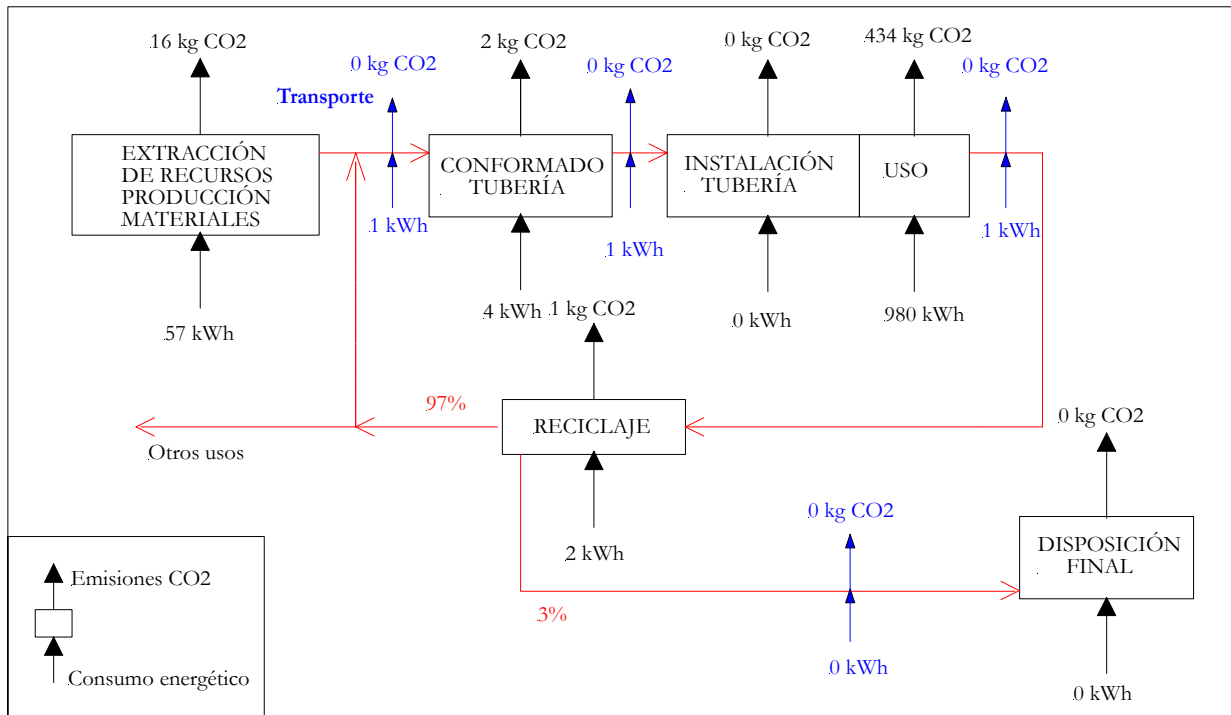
16 kg CO2

0 kg CO2

Transporte

2 kg CO2

0 kg CO2

0 kg CO2

434 kg CO2

0 kg CO2

EXTRACCIÓN DE RECURSOS PRODUCCIÓN MATERIALES

CONFORMADO TUBERÍA

INSTALACIÓN TUBERÍA

USO

1 kWh

1 kWh

1 kWh

57 kWh

4 kWh

1 kg CO2

0 kWh

980 kWh

97%

RECICLAJE

0 kg CO2

Otros usos

0 kg CO2

2 kWh

DISPOSICIÓN FINAL

Emisiones CO2

3%

Consumo energético

0 kWh

0 kWh